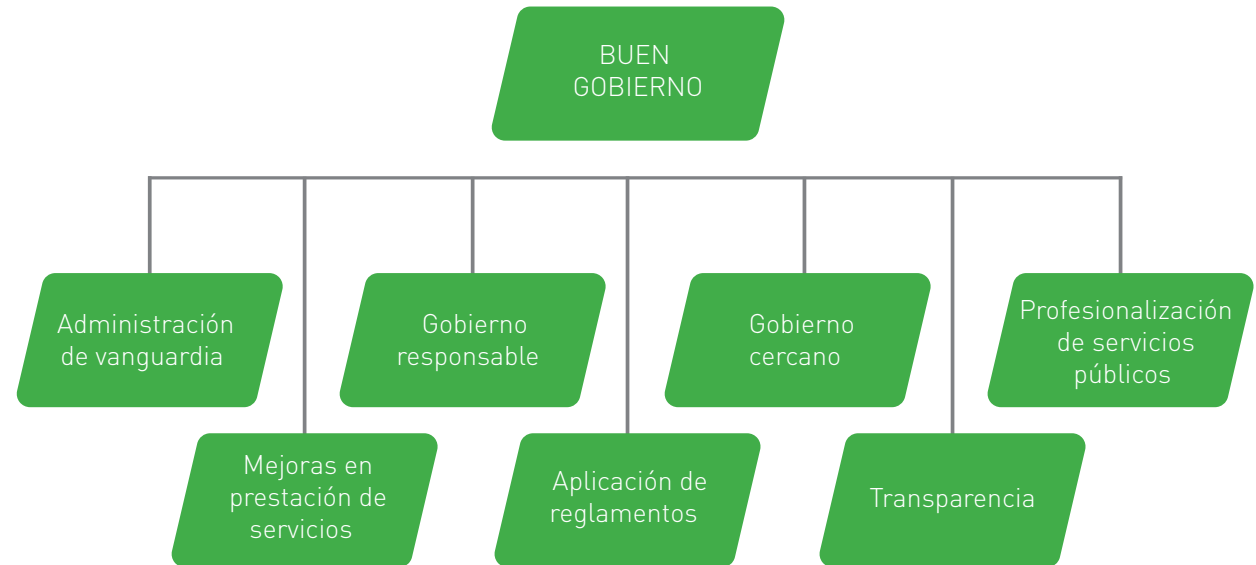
BUEN GOBIERNO

Administración de vanguardia

Mejoras en prestación de servicios

Gobierno responsable

Aplicación de reglamentos

Gobierno cercano

Transparencia

Profesionalización de servicios públicos